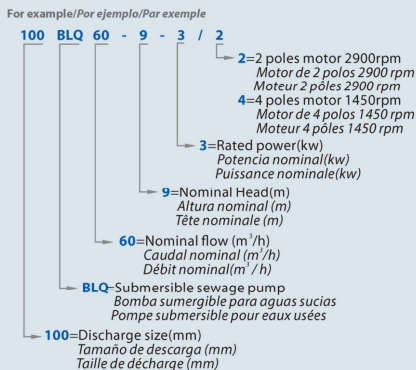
For example/Por ejemplo/Par exemple

100 BLQ 60 - 9 - 3 / 2

2=2 poles motor 2900rpm
Motor de 2 polos 2900 rpm
Moteur 2 pôles 2900 rpm
4=4 poles motor 1450rpm
Motor de 4 polos 1450 rpm
Moteur 4 pôles 1450 rpm

3=Rated power(kw)
Potencia nominal(kw)
Puissance nominale(kw)

9=Nominal Head(m)
Altura nominal (m)
Tête nominale (m)

60=Nominal flow (m$^3$/h)
Caudal nominal (m$^3$/h)
Débit nominal(m$^3$ / h)

BLQ=Submersible sewage pump
Bomba sumergible para aguas sucias
Pompe submersible pour eaux usées

100=Discharge size(mm)
Tamaño de descarga (mm)
Taille de décharge (mm)